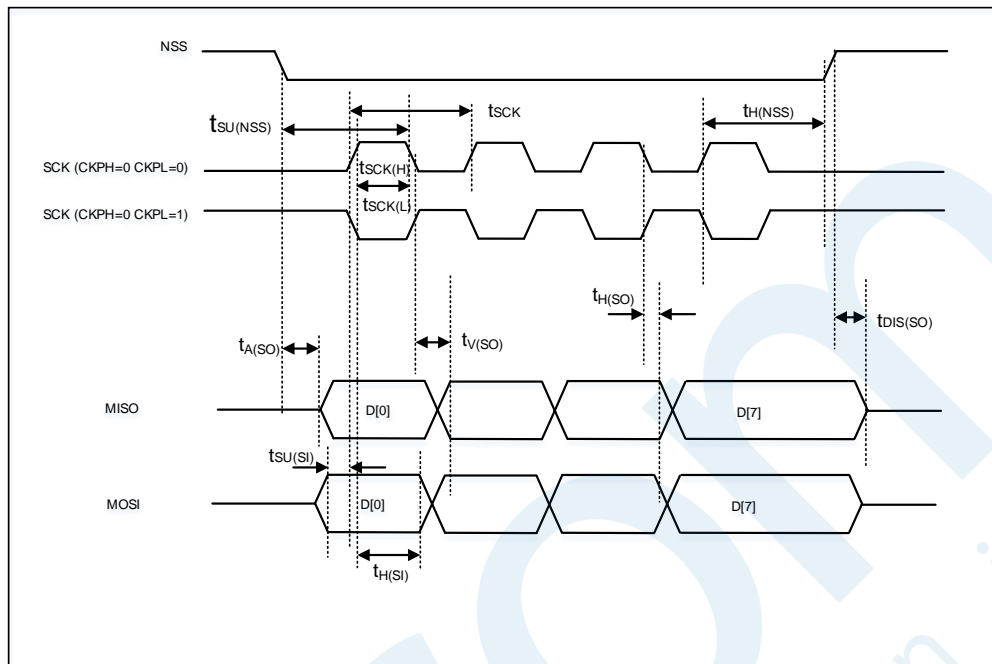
NSS

$t_{SU(NSS)}$

$t_{SCK}$

$t_{H(NSS)}$

SCK (CKPH=0 CKPL=0)

$t_{SCK(H)}$

$t_{SCK(L)}$

SCK (CKPH=0 CKPL=1)

$t_{H(SO)}$

$t_{DIS(SO)}$

$t_{A(SO)}$

$t_{V(SO)}$

MISO

D[0]

D[7]

$t_{SU(SI)}$

MOSI

D[0]

D[7]

$t_{H(SI)}$